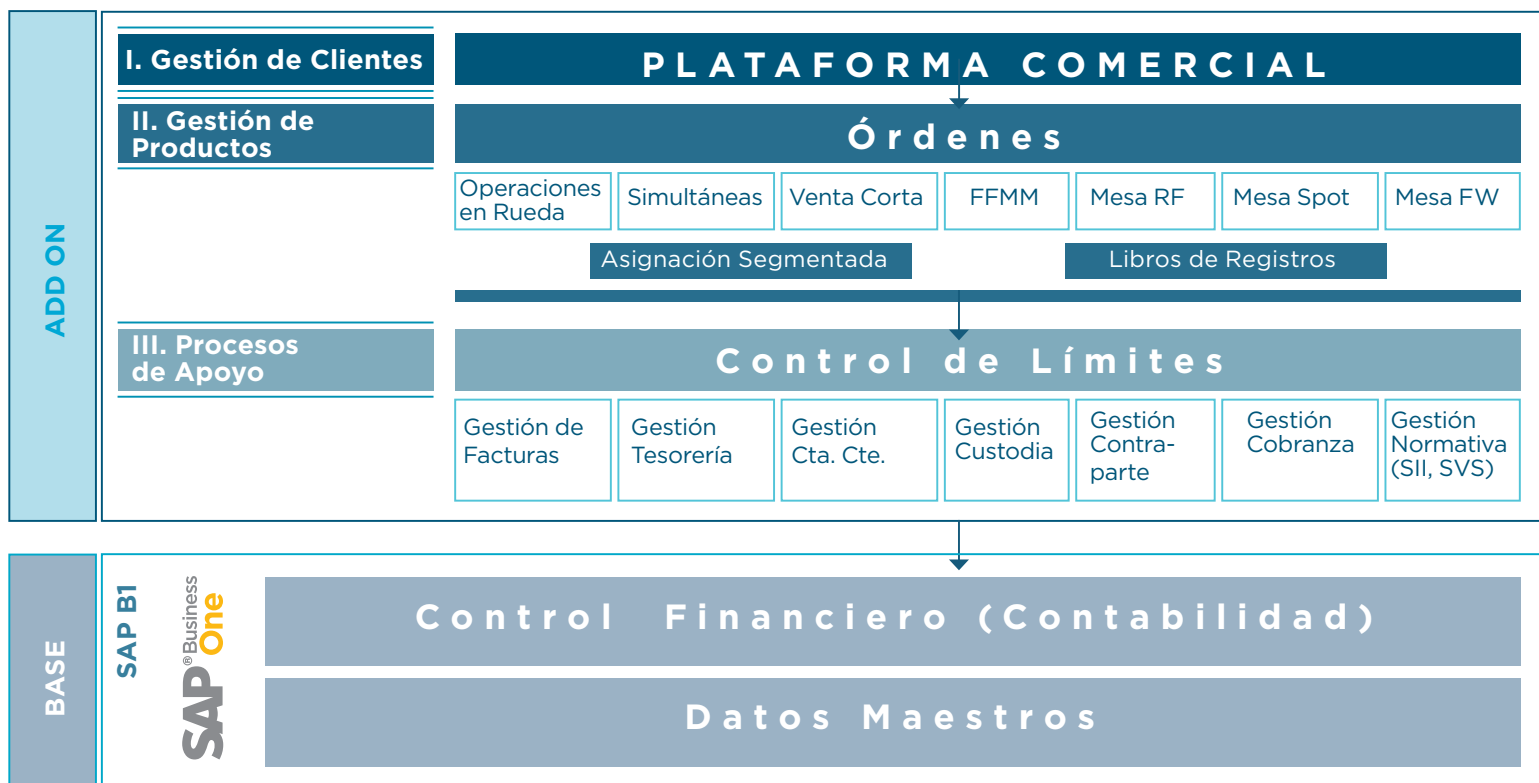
ADD ON

I. Gestión de Clientes

PLATAFORMA COMERCIAL

II. Gestión de Productos

Órdenes

Operaciones en Rueda
Simultáneas
Venta Corta
FFMM
Mesa RF
Mesa Spot
Mesa FW

Asignación Segmentada
Libros de Registros

III. Procesos de Apoyo

Control de Límites

Gestión de Facturas
Gestión Tesorería
Gestión Cta. Cte.
Gestión Custodia
Gestión Contraparte
Gestión Cobranza
Gestión Normativa (SII, SVS)

BASE

SAP B1

SAP® Business One

Control Financiero (Contabilidad)

Datos Maestros